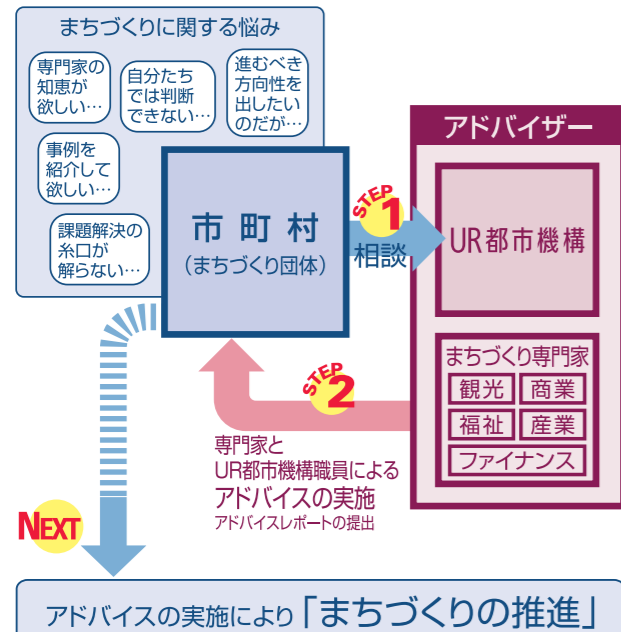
まちづくりに関する悩み

専門家の知恵が欲しい…

自分たちでは判断できない…

進むべき方向性を出したいのだが…

事例を紹介して欲しい…

課題解決の糸口が解らない…

市 町 村
（まちづくり団体）

STEP 1
相談

アドバイザー

UR都市機構

まちづくり専門家

| 観光 | 商業 |
|---|---|
| 福祉 | 産業 |
| ファイナンス | |

STEP 2

専門家と
UR都市機構職員による
アドバイスの実施
アドバイスレポートの提出

NEXT

アドバイスの実施により「まちづくりの推進」